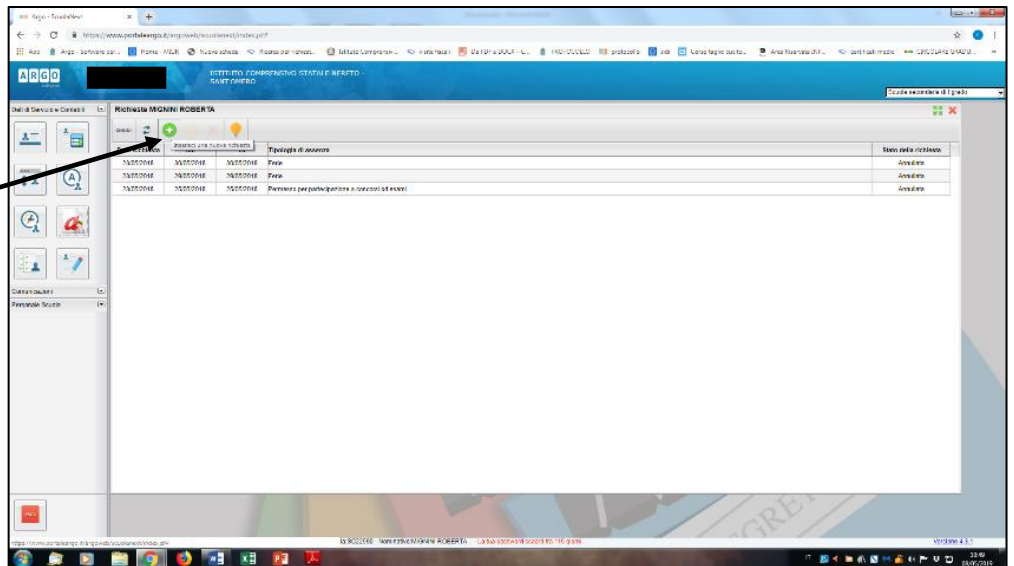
Argo - ScuolaNext
https://www.portaleargo.it/argoweb/scuolanext/index.jsf

ARGO

ISTITUTO COMPRENSIVO STATALE NERETO - SANT'OMERO

Scuola secondaria di I grado

Dati di Servizio e Contabili

Richiesta MIGNINI ROBERTA

Inserisci una nuova richiesta

| | | | Tipologia di assenza | Stato della richiesta |
|---|---|---|---|---|
| 23/05/2018 | 30/05/2018 | 30/05/2018 | Ferie | Annullata |
| 23/05/2018 | 29/05/2018 | 29/05/2018 | Ferie | Annullata |
| 23/05/2018 | 25/05/2018 | 25/05/2018 | Permesso per partecipazione a concorsi od esami | Annullata |

Comunicazioni
Personale Scuola

https://www.portaleargo.it/argoweb/scuolanext/index.jsf

Nominativo:MIGNINI ROBERTA La tua password scadrà fra 116 giorni

Versione 4.3.1